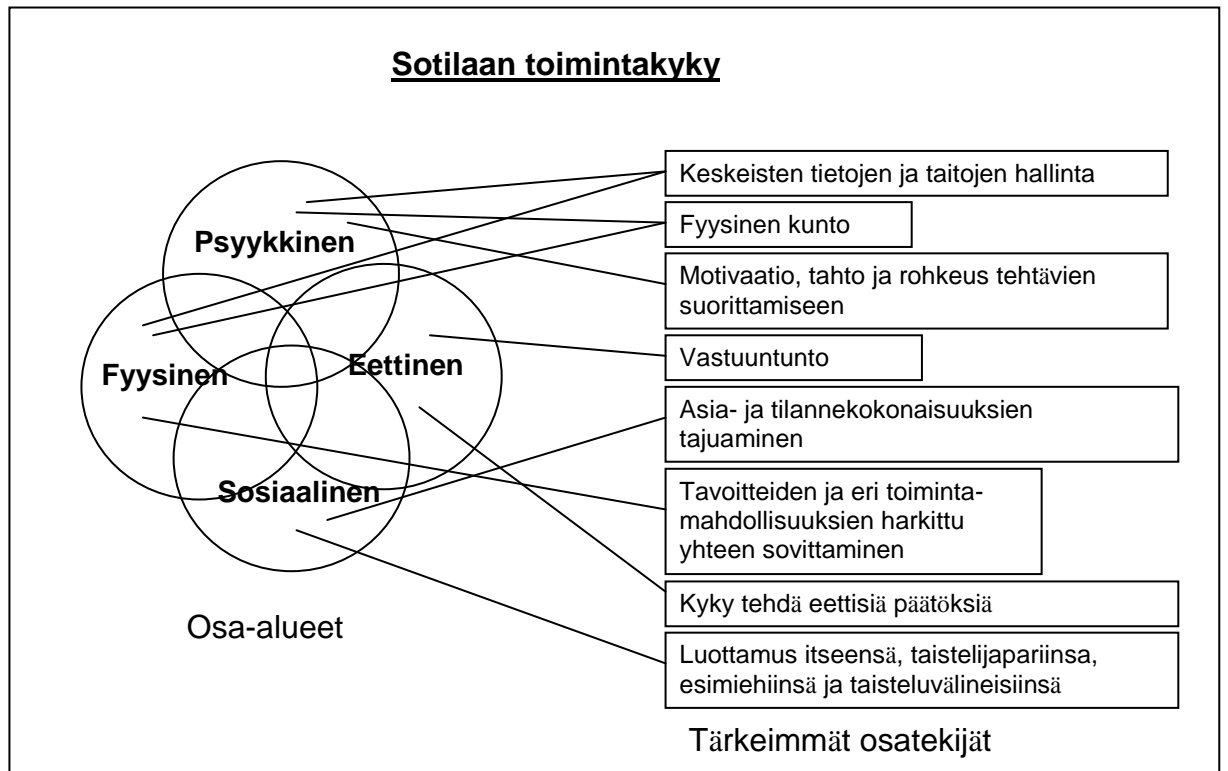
Sotilaan toimintakyky

Psyykkinen

Fyysinen

Eettinen

Sosiaalinen

Osa-alueet

Keskeisten tietojen ja taitojen hallinta

Fyysinen kunto

Motivaatio, tahto ja rohkeus tehtävien suorittamiseen

Vastuuntunto

Asia- ja tilannekokonaisuuksien tajuaminen

Tavoitteiden ja eri toimintamahdollisuuksien harkittu yhteen sovittaminen

Kyky tehdä eettisiä päätöksiä

Luottamus itseensä, taistelijapariinsa, esimiehiinsä ja taisteluvälineisiinsä

Tärkeimmät osatekijät